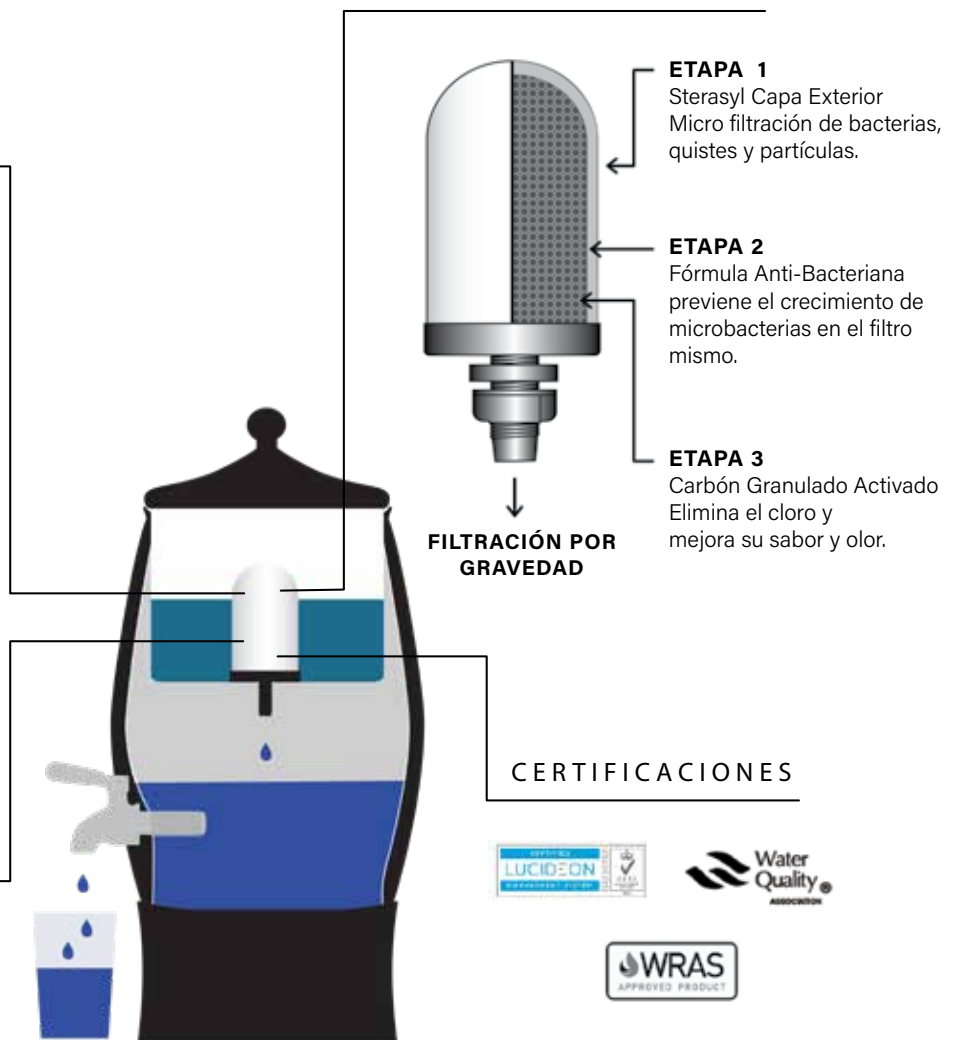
ETAPA 1
Sterasyl Capa Exterior
Micro filtración de bacterias, quistes y partículas.

ETAPA 2
Fórmula Anti-Bacteriana previene el crecimiento de microbacterias en el filtro mismo.

ETAPA 3
Carbón Granulado Activado
Elimina el cloro y mejora su sabor y olor.

FILTRACIÓN POR GRAVEDAD

CERTIFICACIONES

LUCIDEON

Water Quality ASSOCIATION

WRAS APPROVED PRODUCT